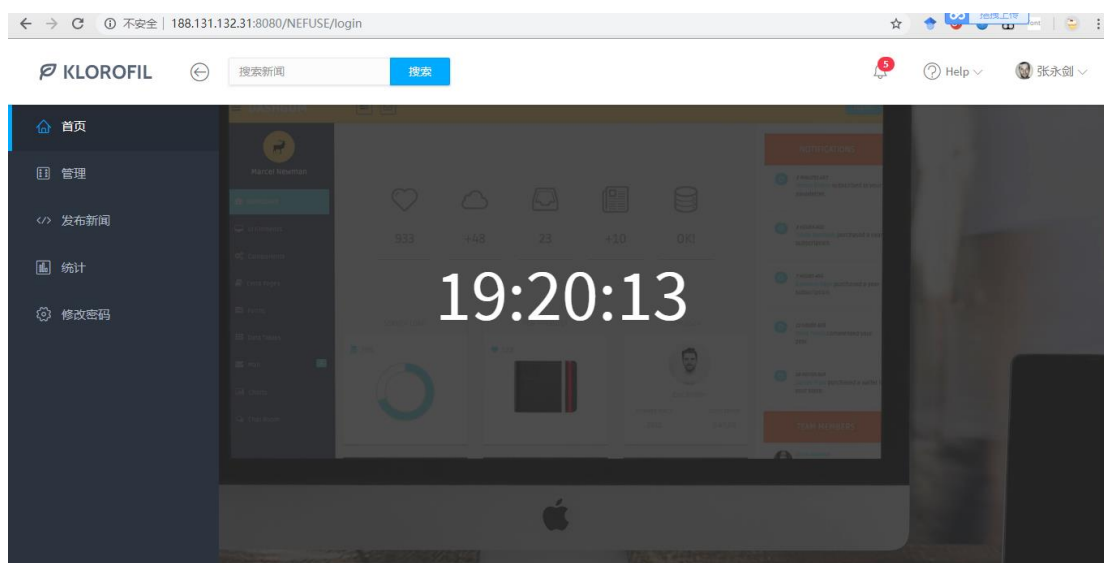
不安全 | 188.131.132.31:8080/NEFUSE/login

KLOROFIL

搜索新闻

搜索

5

Help

张永剑

首页

管理

发布新闻

统计

修改密码

Marcel Newman

933

+48

23

+10

OK!

19:20:13

Notifications

Task in Progress